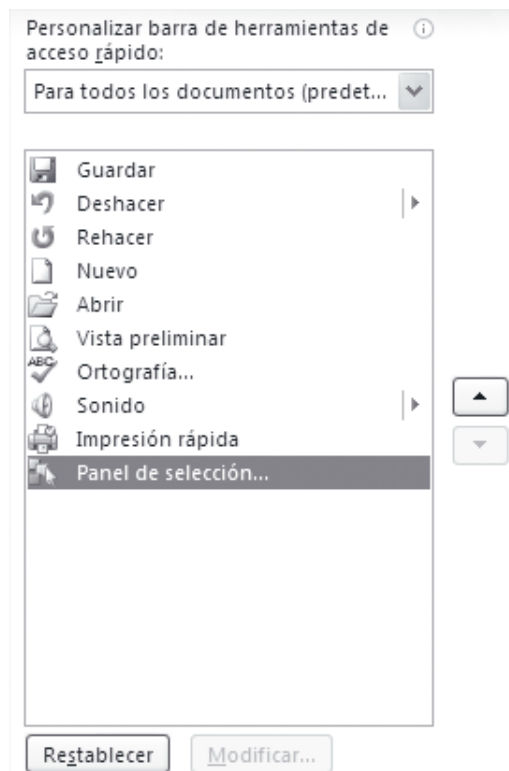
Personalizar barra de herramientas de acceso rápido:

Para todos los documentos (predet...

Guardar
Deshacer
Rehacer
Nuevo
Abrir
Vista preliminar
Ortografía...
Sonido
Impresión rápida
Panel de selección...

Restablecer
Modificar...